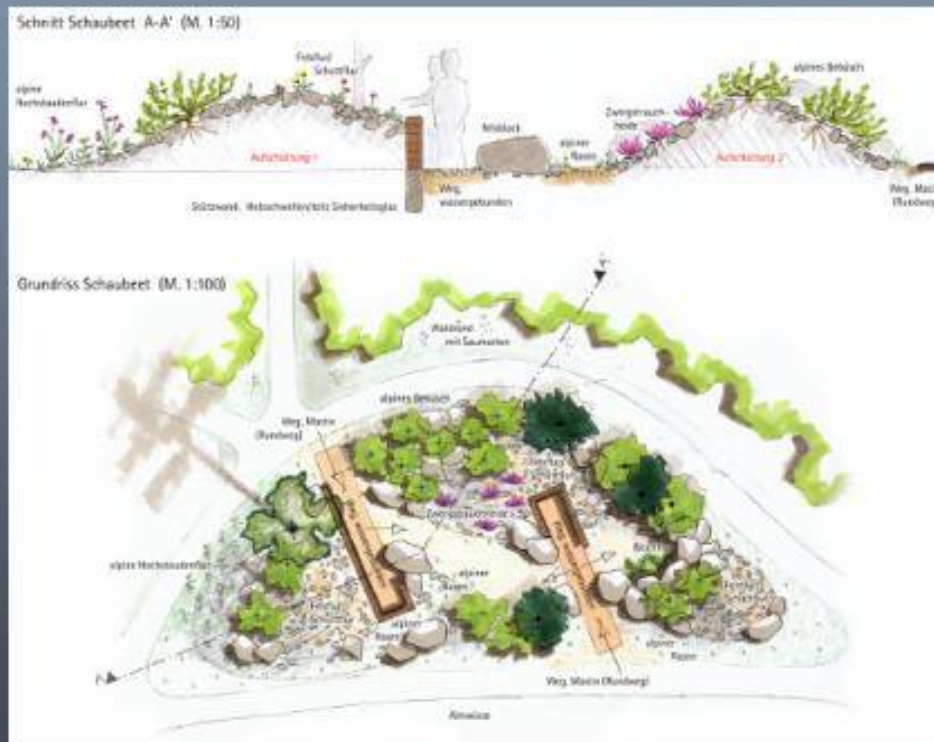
Schnitt Schaubeet A-A' (M. 1:50)

alpine Hochstaudenflur

Felsflur Schuttflur

Aufschüttung 1

Stützwand, Holzschwellen/stelz Sicherheitsglas

Felsblock

Weg, wassergebunden

alpiner Rasen

Zwergstrauch-heide

alpines Gebüsch

Aufschüttung 2

Weg, Macin (Rundweg)

Grundriss Schaubeet (M. 1:100)

Waldsaum mit Saumarten

alpines Gebüsch

Weg, Macin (Rundweg)

alpine Hochstaudenflur

Zwergstrauchheide

alpiner Rasen

alpiner Rasen

alpiner Rasen

Weg, Macin (Rundweg)

A

A'

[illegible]